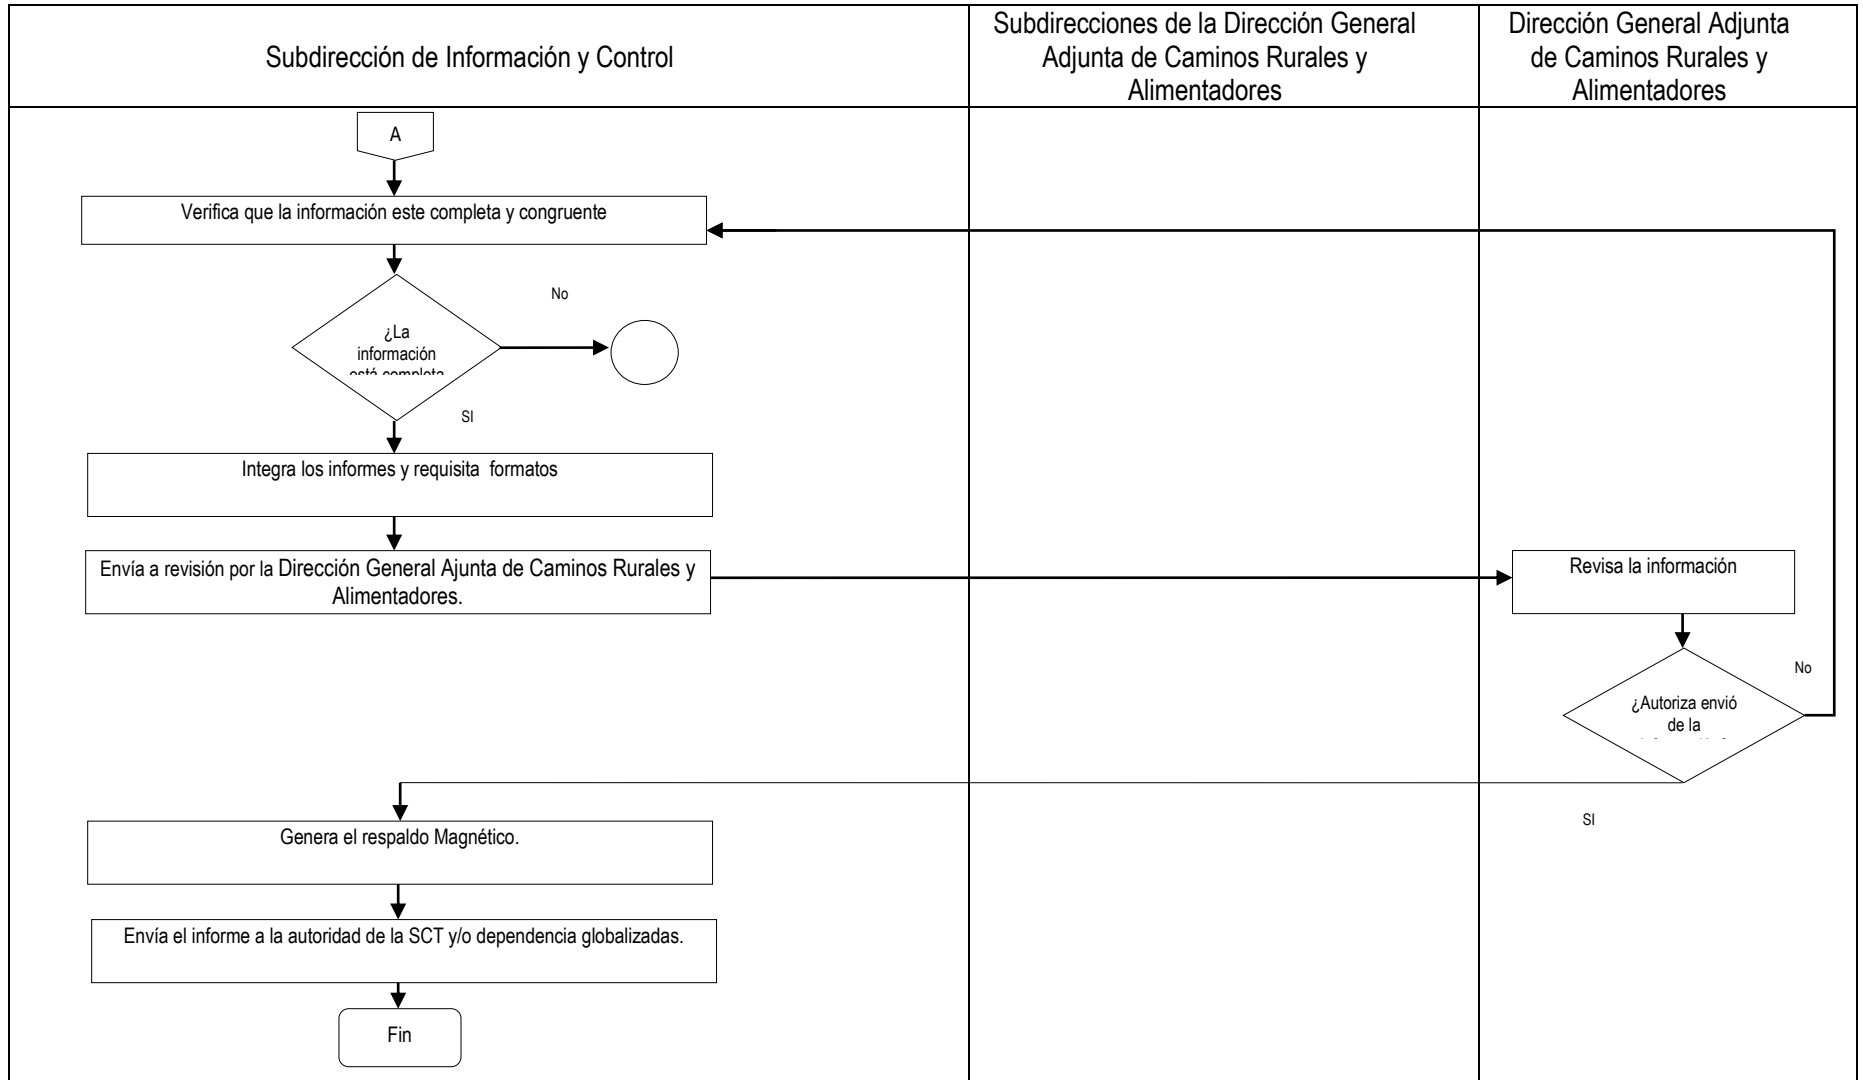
Subdirección de Información y Control

Subdirecciones de la Dirección General Adjunta de Caminos Rurales y Alimentadores

Dirección General Adjunta de Caminos Rurales y Alimentadores

A

Verifica que la información este completa y congruente

No

¿La información está completa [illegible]

SI

Integra los informes y requisita formatos

Envía a revisión por la Dirección General Ajunta de Caminos Rurales y Alimentadores.

Revisa la información

No

¿Autoriza envió de la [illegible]

SI

Genera el respaldo Magnético.

Envía el informe a la autoridad de la SCT y/o dependencia globalizadas.

Fin